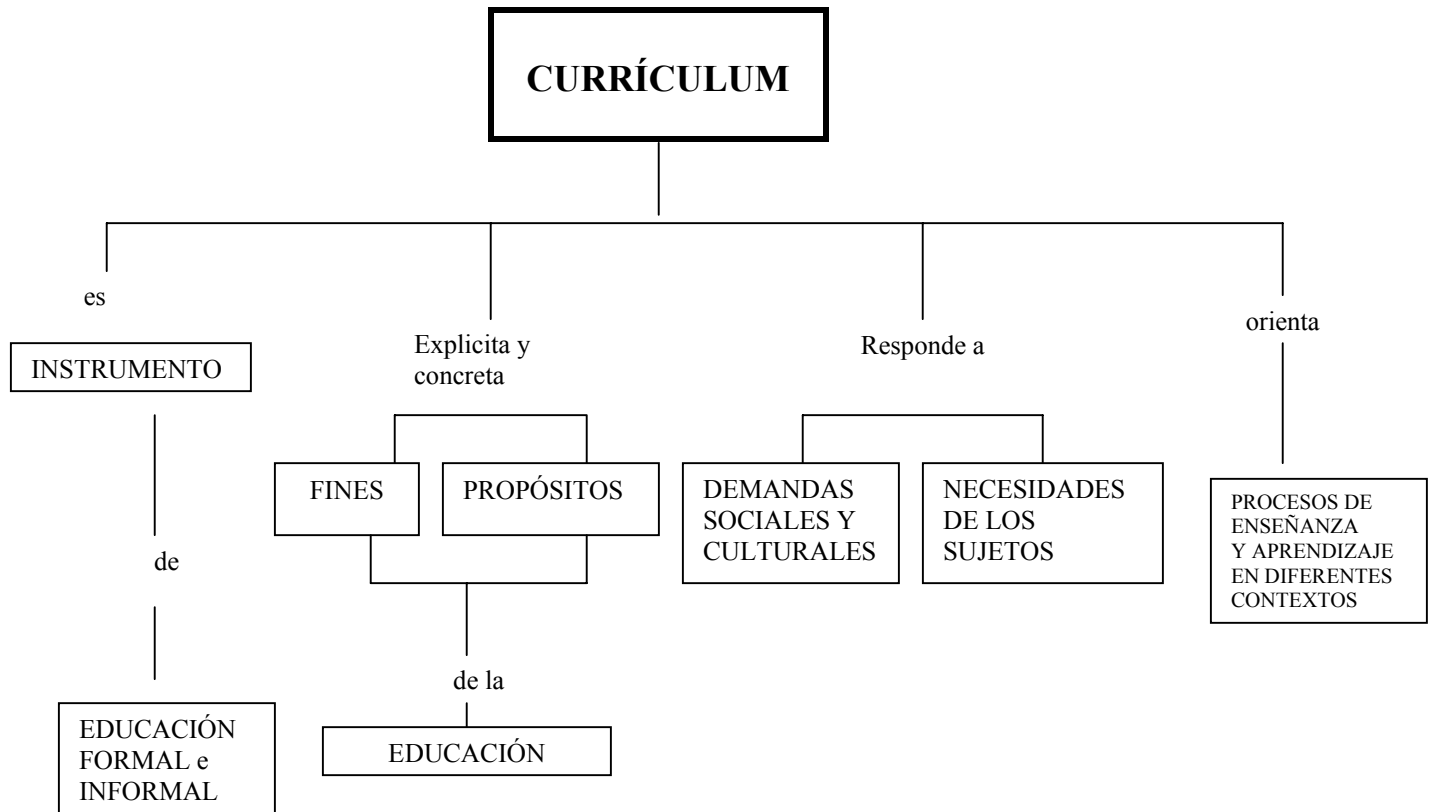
CURRÍCULUM

es

INSTRUMENTO

de

EDUCACIÓN FORMAL e INFORMAL

Explicita y concreta

FINES

PROPÓSITOS

de la

EDUCACIÓN

Responde a

DEMANDAS SOCIALES Y CULTURALES

NECESIDADES DE LOS SUJETOS

orienta

PROCESOS DE ENSEÑANZA Y APRENDIZAJE EN DIFERENTES CONTEXTOS